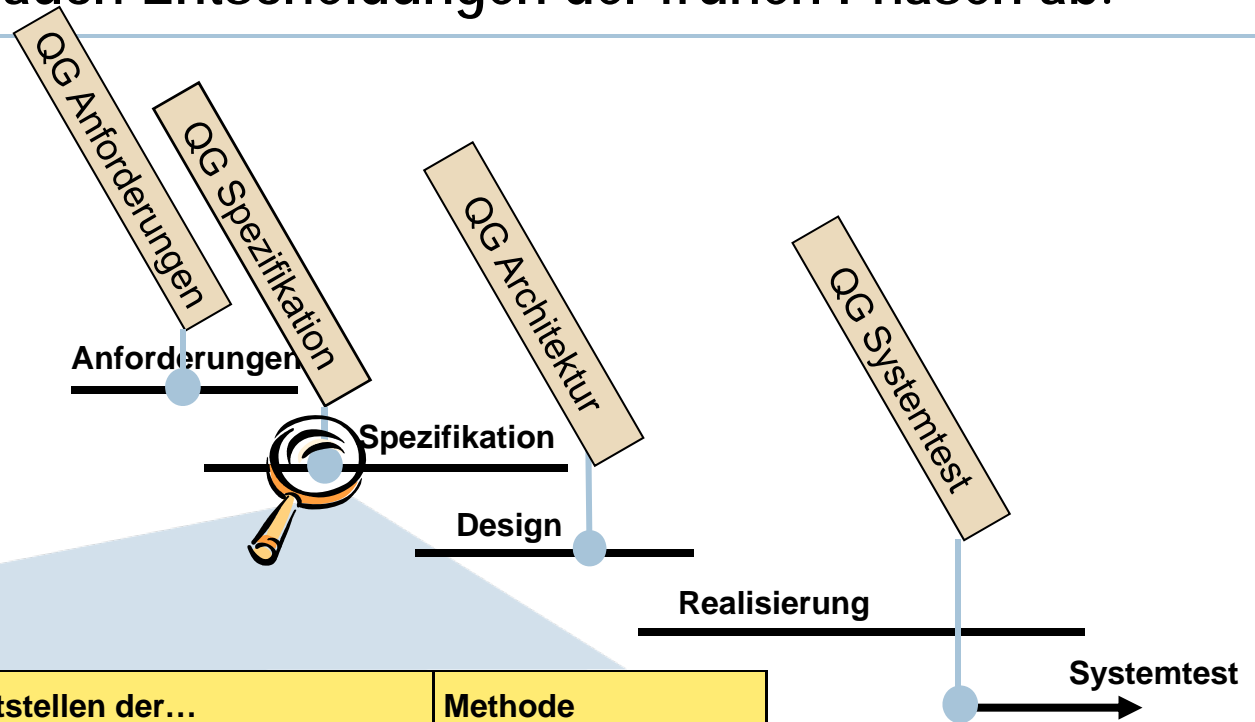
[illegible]auen Entscheidungen der frühen Phasen ab.

QG Anforderungen

QG Spezifikation

QG Architektur

QG Systemtest

Anforderungen

Spezifikation

Design

Realisierung

Systemtest

| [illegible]tstellen der… | Methode |
|---|---|